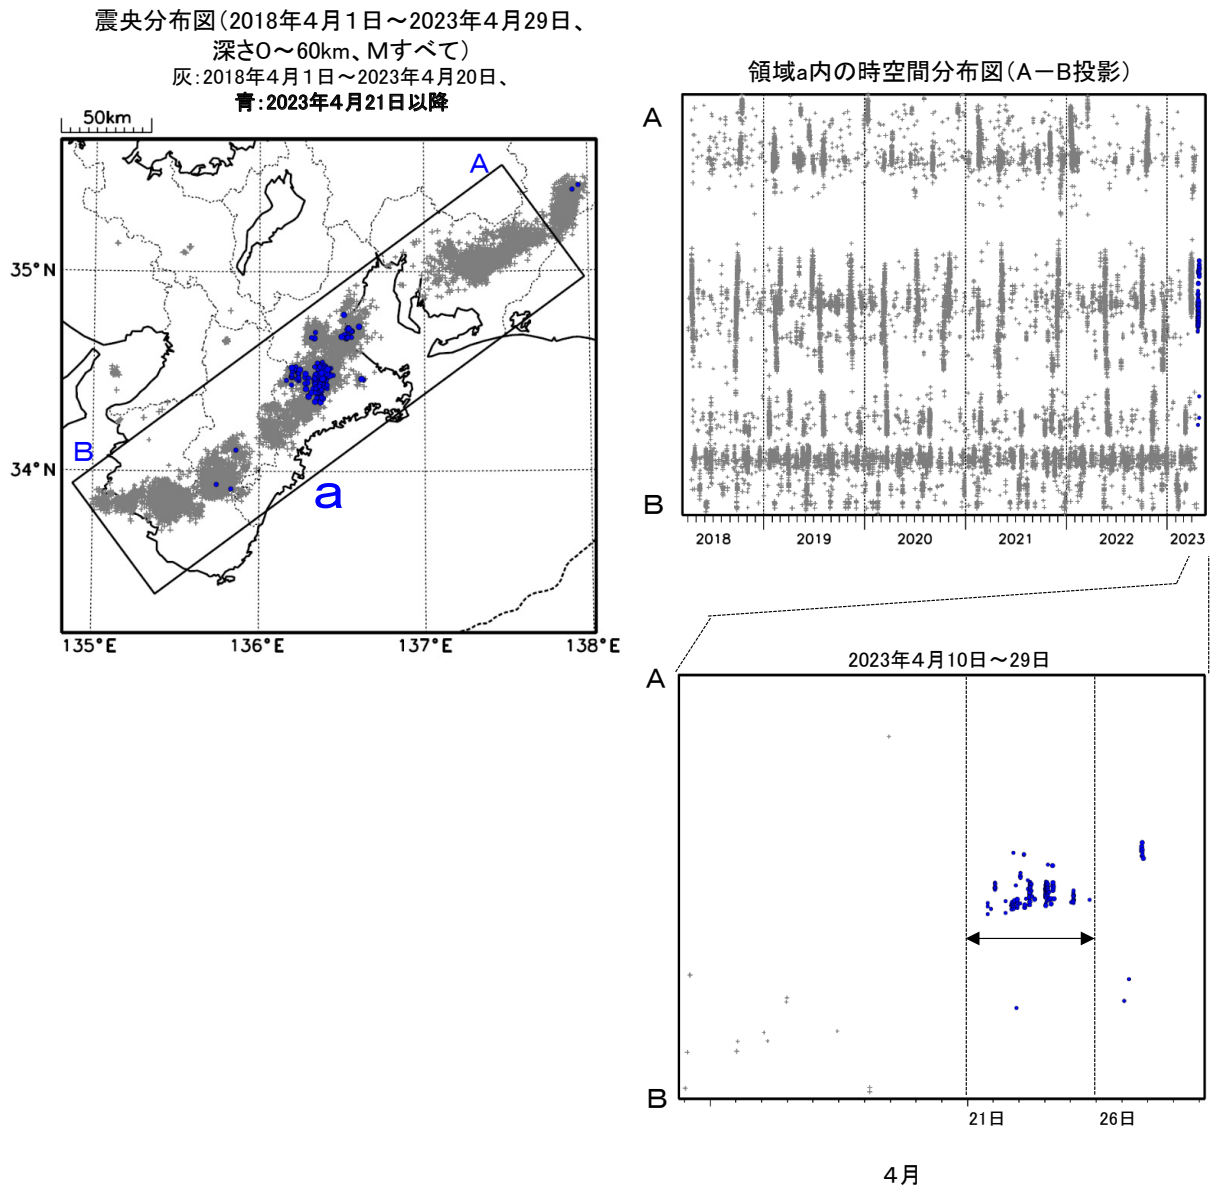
震央分布図（2018年４月１日～2023年４月29日、深さ0～60km、Mすべて）
灰：2018年４月１日～2023年４月20日、
青：2023年４月21日以降

50km

A

35°N

B

34°N

a

135°E 136°E 137°E 138°E

領域a内の時空間分布図（A－B投影）

A

B

2018 2019 2020 2021 2022 2023

2023年４月10日～29日

A

B

21日 26日

４月